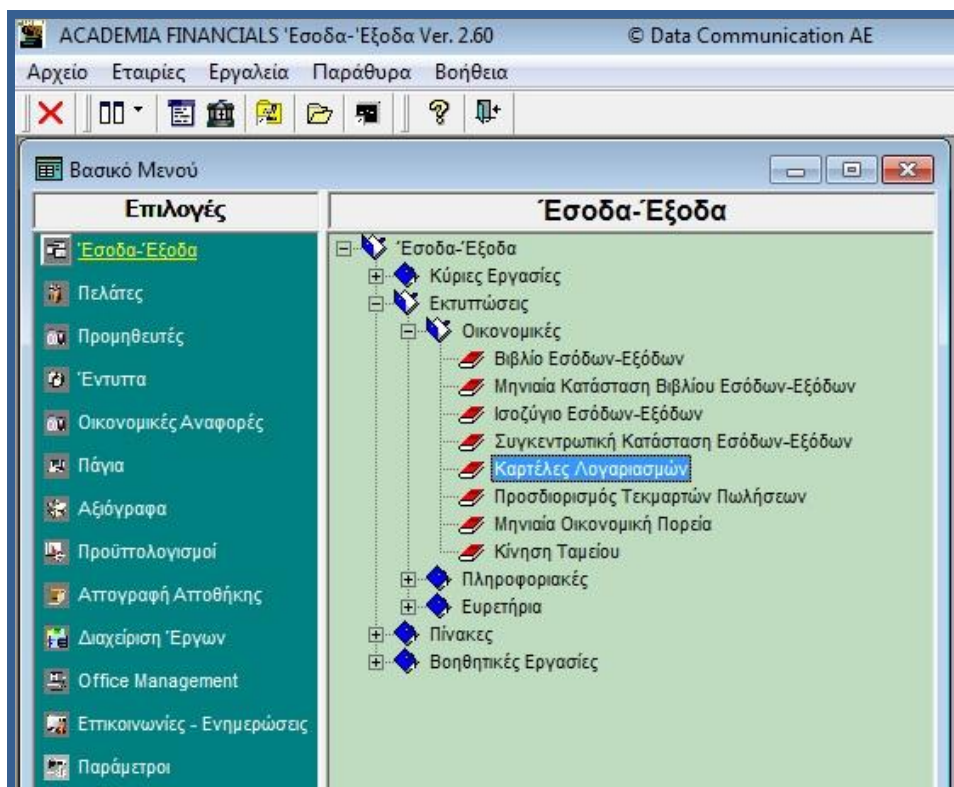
ACADEMIA FINANCIALS 'Εσοδα-'Εξοδα Ver. 2.60 © Data Communication AE

Αρχείο Εταιρίες Εργαλεία Παράθυρα Βοήθεια

Βασικό Μενού

Επιλογές

'Εσοδα-'Εξοδα
Πελάτες
Προμηθευτές
Έντυπα
Οικονομικές Αναφορές
Πάγια
Αξιόγραφα
Προϋπολογισμοί
Απογραφή Αποθήκης
Διαχείριση Έργων
Office Management
Επικοινωνίες - Ενημερώσεις
Παράμετροι

Έσοδα-Έξοδα

'Εσοδα-'Εξοδα
Κύριες Εργασίες
Εκτυπώσεις
Οικονομικές
Βιβλίο Εσόδων-Εξόδων
Μηνιαία Κατάσταση Βιβλίου Εσόδων-Εξόδων
Ισοζύγιο Εσόδων-Εξόδων
Συγκεντρωτική Κατάσταση Εσόδων-Εξόδων
Καρτέλες Λογαριασμών
Προσδιορισμός Τεκμαρτών Πωλήσεων
Μηνιαία Οικονομική Πορεία
Κίνηση Ταμείου
Πληροφοριακές
Ευρετήρια
Πίνακες
Βοηθητικές Εργασίες